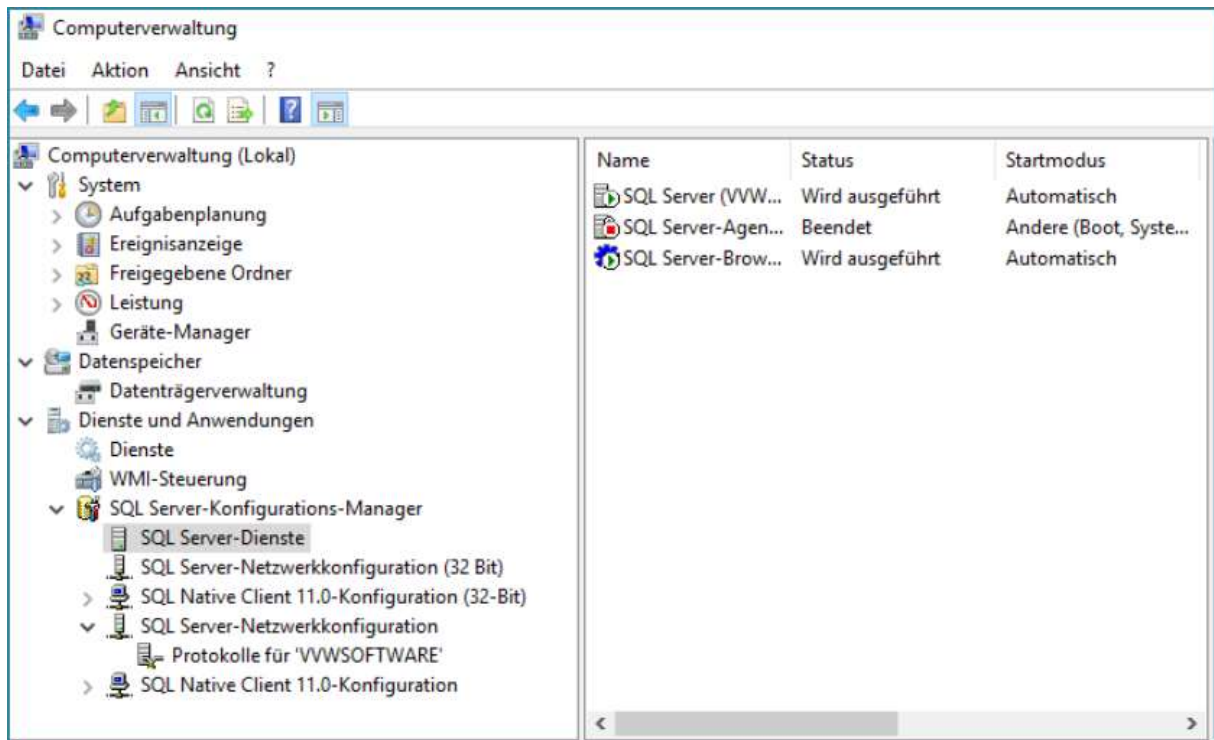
Computerverwaltung

Datei Aktion Ansicht ?

Computerverwaltung (Lokal)
System
Aufgabenplanung
Ereignisanzeige
Freigegebene Ordner
Leistung
Geräte-Manager
Datenspeicher
Datenträgerverwaltung
Dienste und Anwendungen
Dienste
WMI-Steuerung
SQL Server-Konfigurations-Manager
SQL Server-Dienste
SQL Server-Netzwerkkonfiguration (32 Bit)
SQL Native Client 11.0-Konfiguration (32-Bit)
SQL Server-Netzwerkkonfiguration
Protokolle für 'VVWSOFTWARE'
SQL Native Client 11.0-Konfiguration

| Name | Status | Startmodus |
|---|---|---|
| SQL Server (VVW... | Wird ausgeführt | Automatisch |
| SQL Server-Agen... | Beendet | Andere (Boot, Syste... |
| SQL Server-Brow... | Wird ausgeführt | Automatisch |